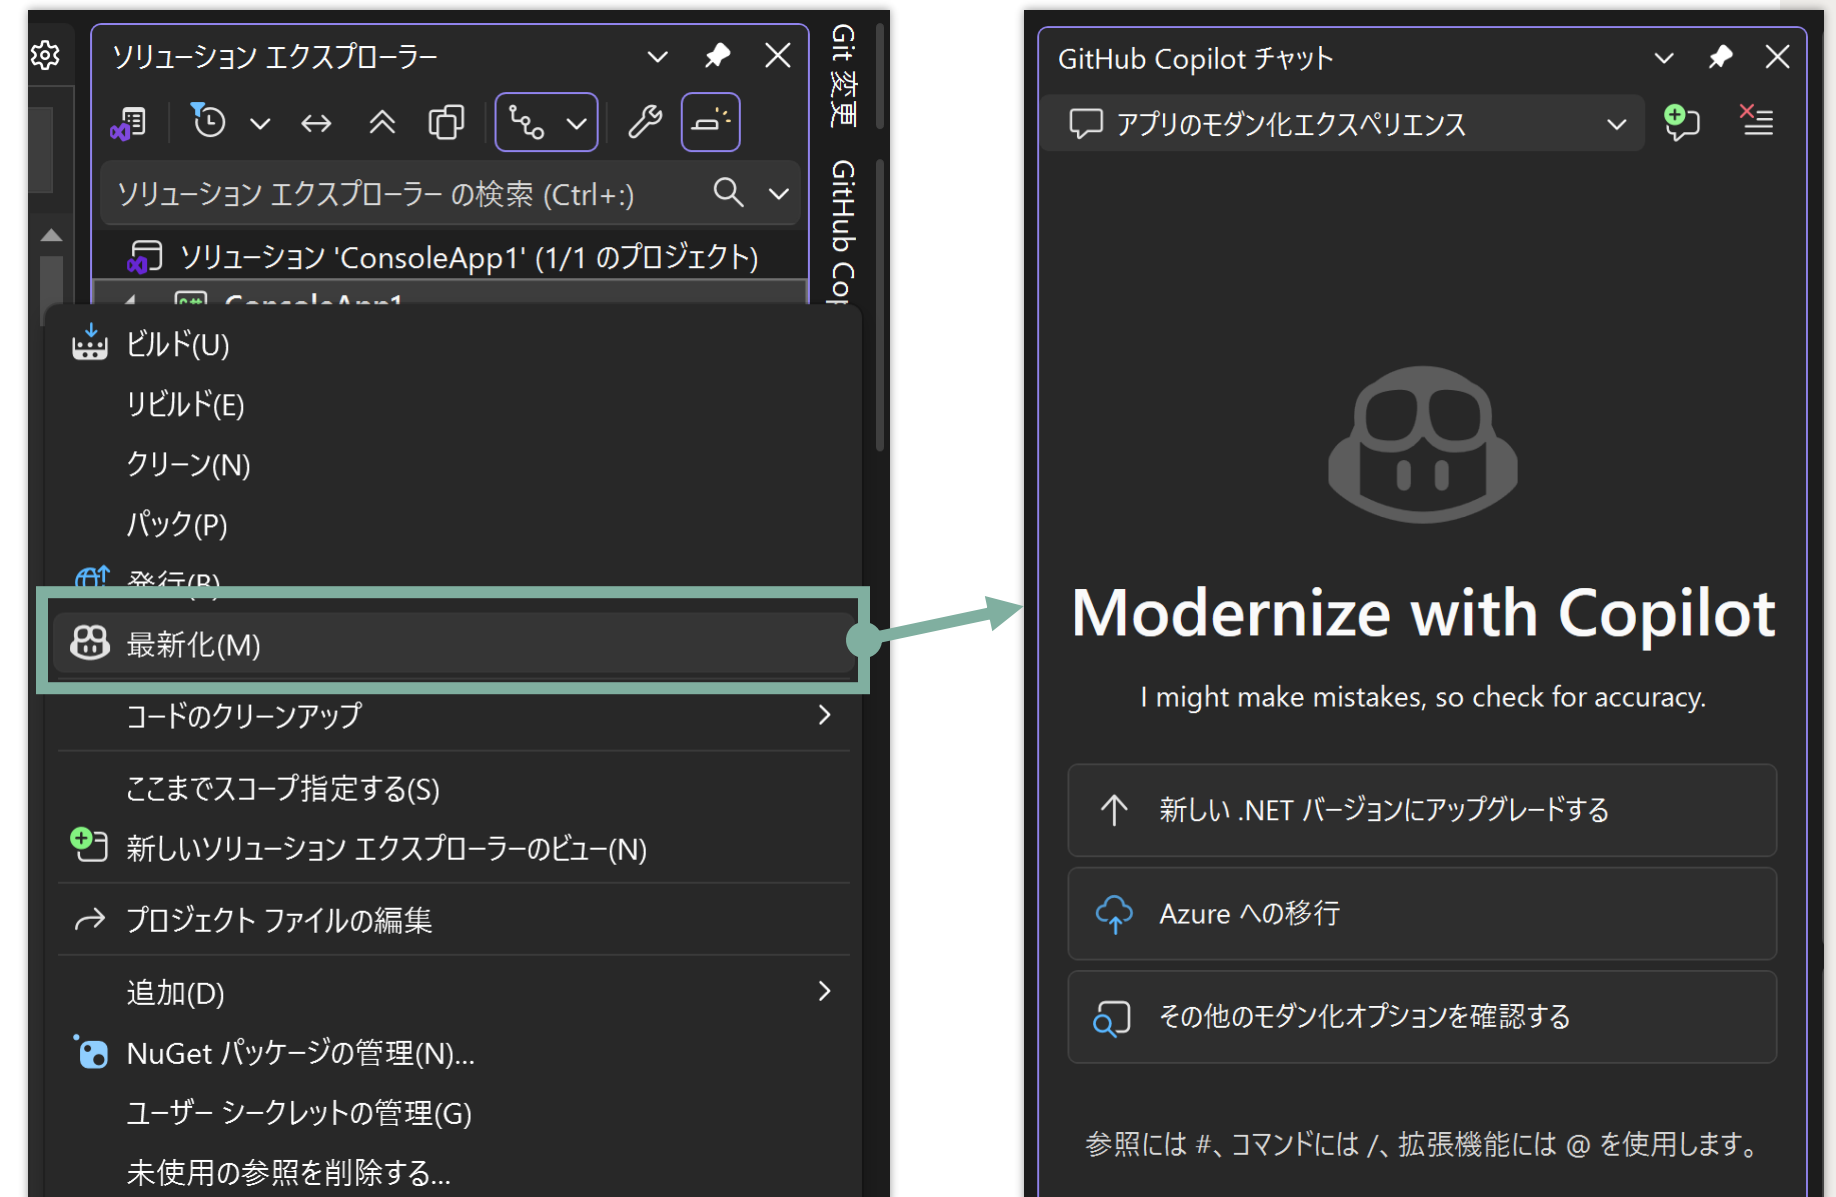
ソリューション エクスプローラー

ソリューション エクスプローラー の検索 (Ctrl+:)

ソリューション 'ConsoleApp1' (1/1 のプロジェクト)

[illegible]

Git 変更

GitHub Co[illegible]

ビルド(U)

リビルド(E)

クリーン(N)

パック(P)

発行(B)

最新化(M)

コードのクリーンアップ

ここまでスコープ指定する(S)

新しいソリューション エクスプローラーのビュー(N)

プロジェクト ファイルの編集

追加(D)

NuGet パッケージの管理(N)...

ユーザー シークレットの管理(G)

未使用の参照を削除する...

GitHub Copilot チャット

アプリのモダン化エクスペリエンス

Modernize with Copilot

I might make mistakes, so check for accuracy.

新しい .NET バージョンにアップグレードする

Azure への移行

その他のモダン化オプションを確認する

参照には #、コマンドには /、拡張機能には @ を使用します。